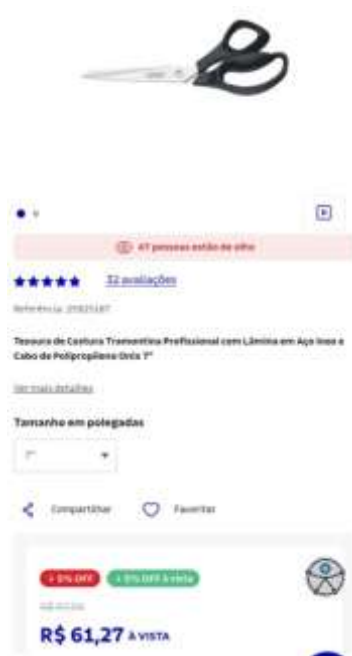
47 pessoas estão de olho

32 avaliações

Referência: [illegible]

Tesoura de Costura Tramontina Profissional com Lâmina em Aço Inox e Cabo de Polipropileno Onix 7"

Ver mais detalhes

Tamanho em polegadas

7"

Compartilhar Favoritar

- 5% OFF - 5% OFF à vista

R$ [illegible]

R$ 61,27 À VISTA